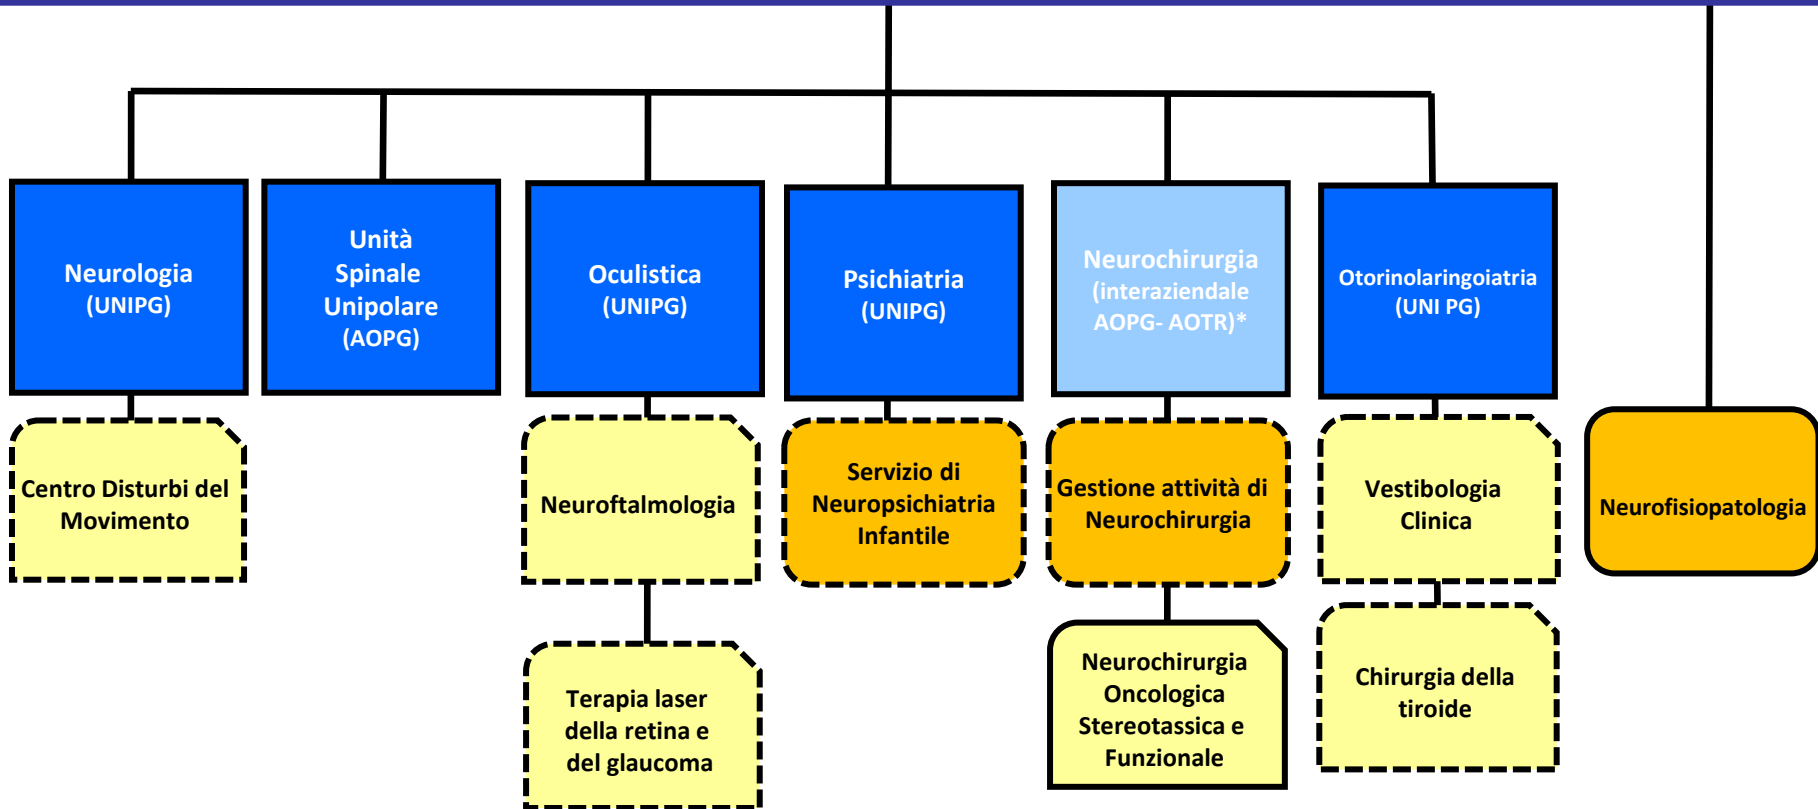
Neurologia (UNIPG)

Unità Spinale Unipolare (AOPG)

Oculistica (UNIPG)

Psichiatria (UNIPG)

Neurochirurgia (interaziendale AOPG- AOTR)*

Otorinolaringoiatria (UNI PG)

Centro Disturbi del Movimento

Neuroftalmologia

Servizio di Neuropsichiatria Infantile

Gestione attività di Neurochirurgia

Vestibologia Clinica

Neurofisiopatologia

Terapia laser della retina e del glaucoma

Neurochirurgia Oncologica Stereotassica e Funzionale

Chirurgia della tiroide